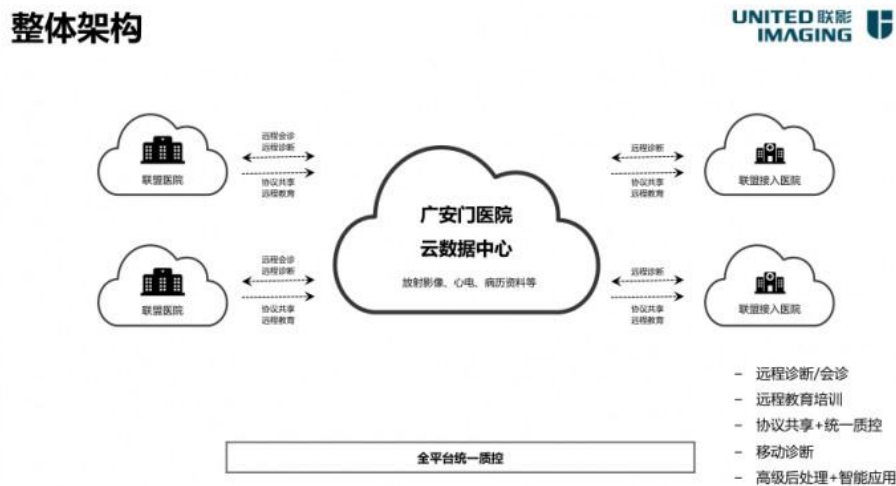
整体架构

UNITED 联影
IMAGING

联盟医院

远程会诊
远程诊断

协议共享
远程教育

广安门医院
云数据中心
放射影像、心电、病历资料等

远程诊断

协议共享
远程教育

联盟接入医院

联盟医院

远程会诊
远程诊断

协议共享
远程教育

远程诊断

协议共享
远程教育

联盟接入医院

- 远程诊断/会诊
- 远程教育培训
- 协议共享+统一质控
- 移动诊断
- 高级后处理+智能应用

全平台统一质控